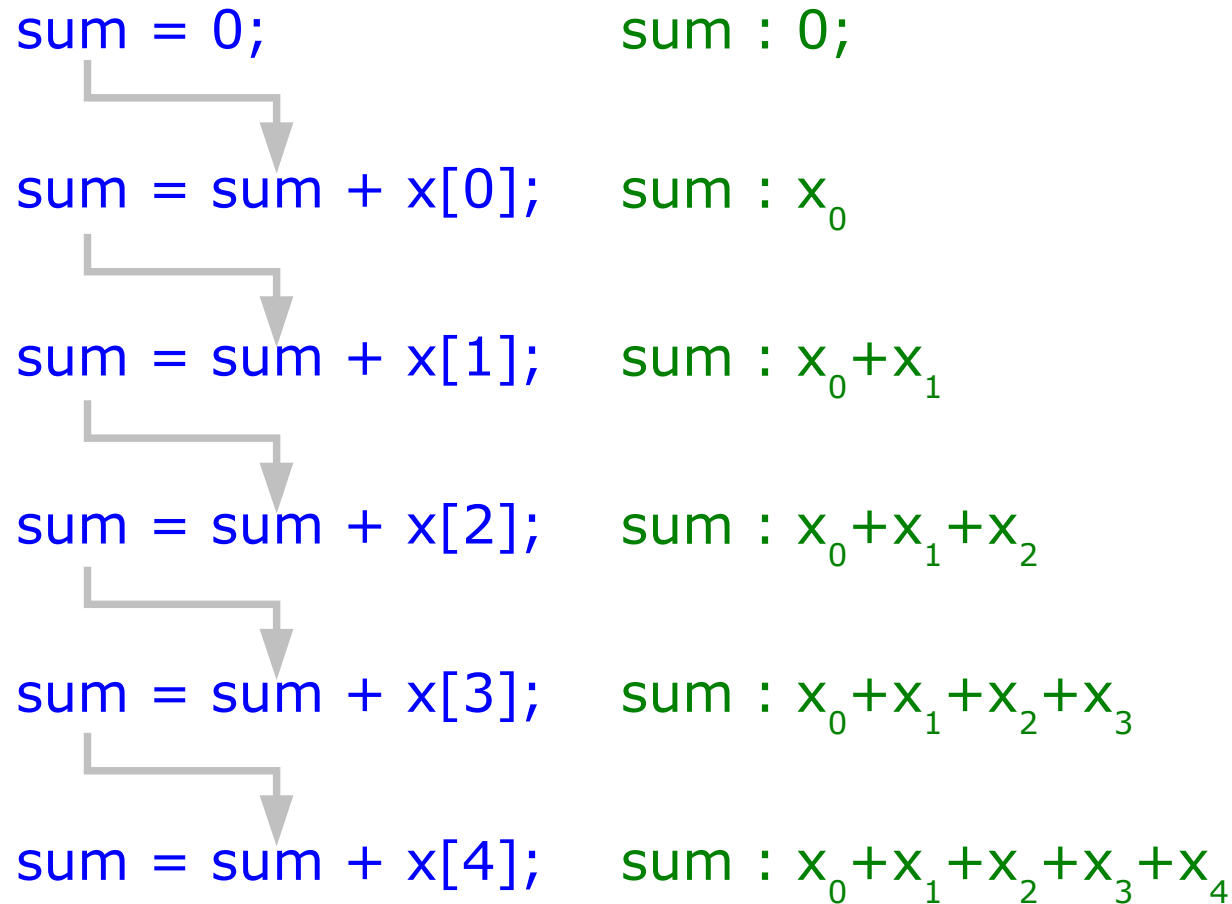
sum = 0; sum : 0;

sum = sum + x[0]; sum : $x_0$

sum = sum + x[1]; sum : $x_0+x_1$

sum = sum + x[2]; sum : $x_0+x_1+x_2$

sum = sum + x[3]; sum : $x_0+x_1+x_2+x_3$

sum = sum + x[4]; sum : $x_0+x_1+x_2+x_3+x_4$